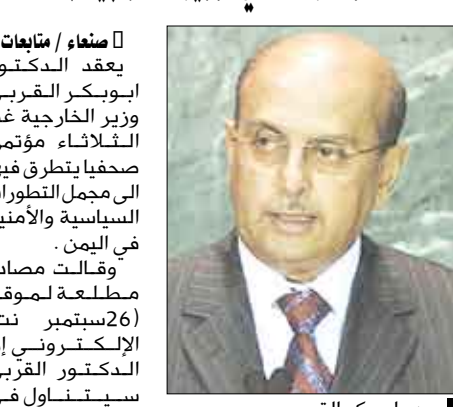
□ صنعاء / متابعات
يعقد الدكتور ابوبكر القربي وزير الخارجية غدا الثلاثاء مؤتمرا صحفيا يتطرق فيه الى مجمل التطورات السياسية والأمنية في اليمن .
وقالت مصادر مطلعة لموقع (26سبتمبر نت) الإلكتروني إن الدكتور القربي سيتناول في
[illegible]